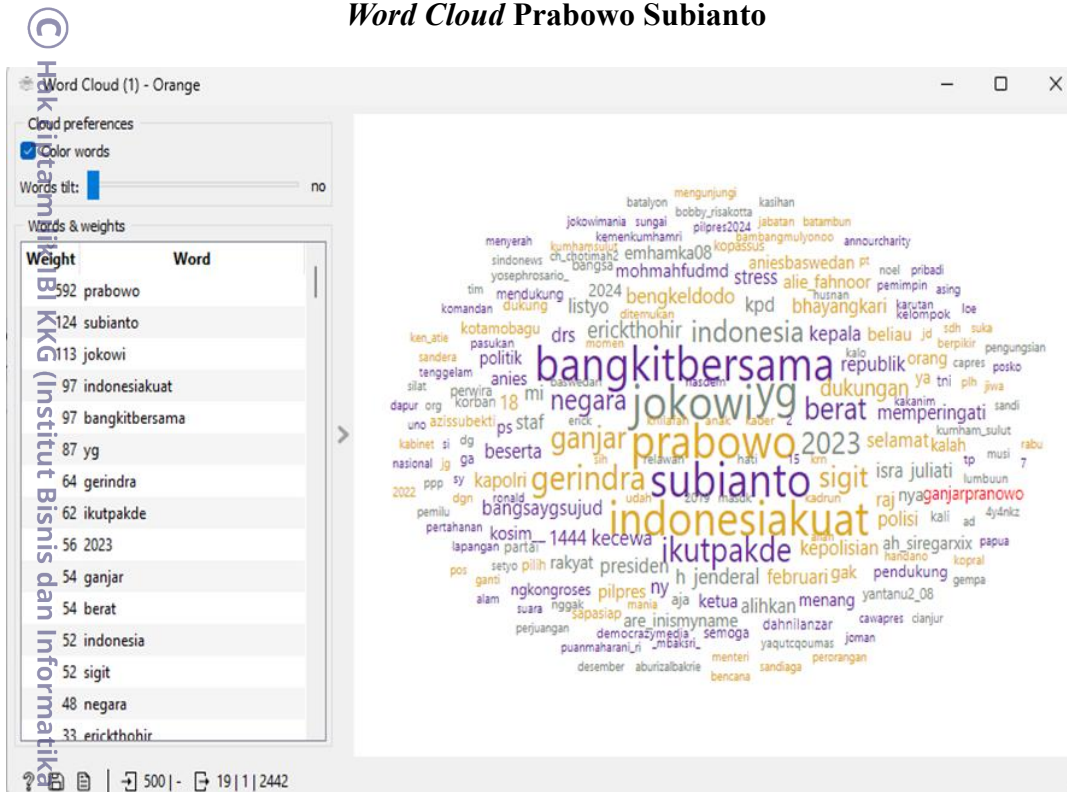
Word Cloud Prabowo Subianto

© Hak cipta milik IBI KKG (Institut Bisnis dan Informatika

Word Cloud (1) - Orange

Cloud preferences
Color words
Words tilt: no

Words & weights

| Weight | Word |
|---|---|
| 592 | prabowo |
| 124 | subianto |
| 113 | jokowi |
| 97 | indonesiakuat |
| 97 | bangkitbersama |
| 87 | yg |
| 64 | gerindra |
| 62 | ikutpakde |
| 56 | 2023 |
| 54 | ganjar |
| 54 | berat |
| 52 | indonesia |
| 52 | sigit |
| 48 | negara |
| 33 | erickthohir |

bangkitbersama jokowi yg prabowo subianto indonesiakuat gerindra ganjar 2023 sigit berat negara indonesia ikutpakde erickthohir kepala republik dukungan memperingati selamat kalah isra juliati raj nya ganjarpranowo polisi kepolisian ah_siregarxix pendukung gak februari h jenderal menang alihkan ketua aja ny pilpres presiden rakyat kecewa 1444 kosim bangsaygsujud kapolri beserta staf ps mi 18 anies politik drs listyo bengkeldodo kpd bhayangkari alie_fahnoor stress aniesbaswedan mohmahfudmd emhamka08 2024 kotamobagu beliau orang ya tni ngkongroses sapasiap are_inismyname democrazymedia semoga dahnilanzar mbaksri puanmaharani_ri aburizalbakrie desember menteri sandiaga bencana perorangan yaqutcqoumas joman cawapres cianjur yantanu2_08 gempa kopral papua lumbuun rabu 7 kumham_sulut sandi posko pengungsian capres suka sdh berpikir kalo jiwa plh loe kelompok karutan pemimpin asing pribadi noel husnan annourcharity bambangmulyonoo batambun jabatan kasihan bobby_risakotta mengunjungi batalyon sungai jokowimania kemenkumhamri pilpres2024 kopassus kumhamsulut menyerah ch_chotimah2 bangsa sindonews yosephrosario_ tim mendukung dukung komandan ditemukan ken_atie pasukan momen sandera tenggelam silat perwira korban dapur org uno azissubekti dg kabinet si nasional jg ga 2022 ppp sy pemilu dgn pertahanan ronald lapangan partai setyo pilih pos ganti alam suara nggak perjuangan mania baswedan nasdem erick kmilanan anak kaber 2 sih relawan hati 15 km udah 2019 masdk kadrun handiano tp musi 4y4nkz ad kali kakanim pih

? 500 | - 19 | 1 | 2442